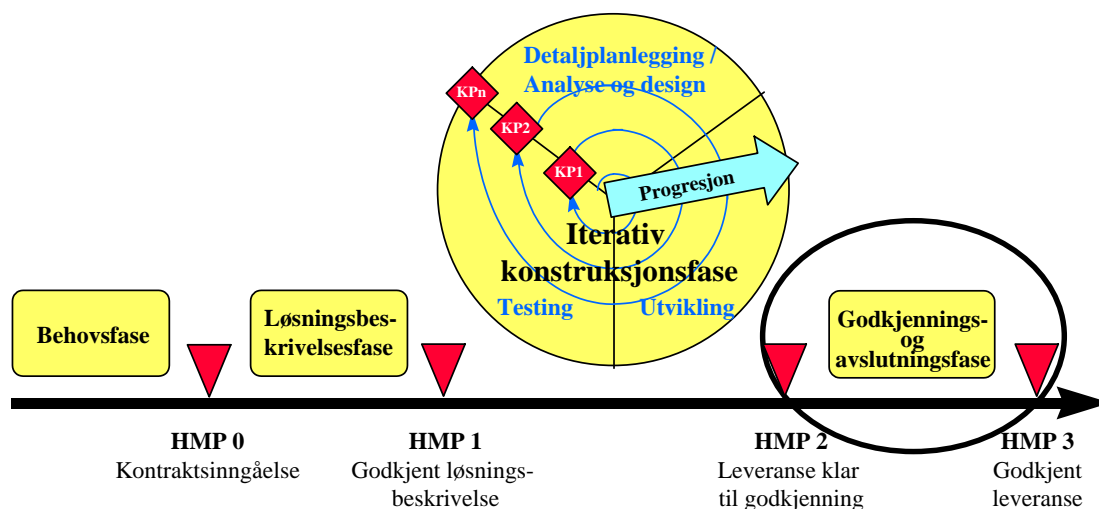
Detaljplanlegging / Analyse og design

KPn

KP2

KP1

Progresjon

Iterativ konstruksjonsfase

Testing

Utvikling

Behovsfase

Løsningsbeskrivelsesfase

Godkjennings- og avslutningsfase

HMP 0
Kontraktsinngåelse

HMP 1
Godkjent løsningsbeskrivelse

HMP 2
Leveranse klar til godkjenning

HMP 3
Godkjent leveranse